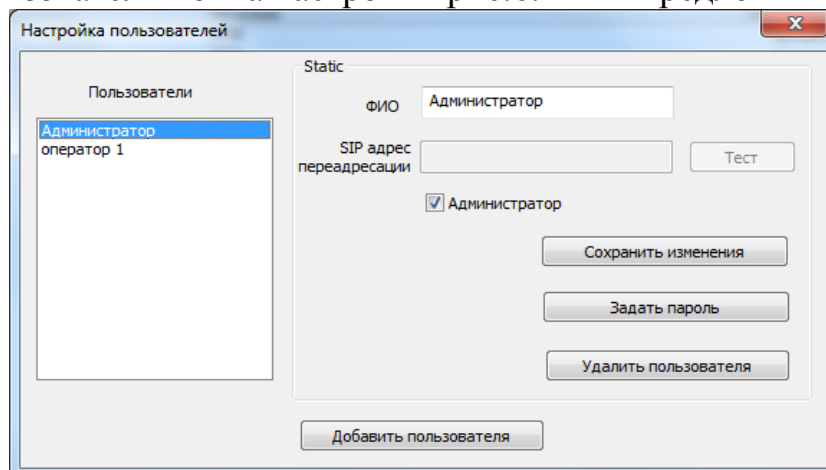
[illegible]

Настройка пользователей

Пользователи

Администратор
оператор 1

Static

ФИО Администратор

SIP адрес переадресации

Тест

Администратор

Сохранить изменения

Задать пароль

Удалить пользователя

Добавить пользователя